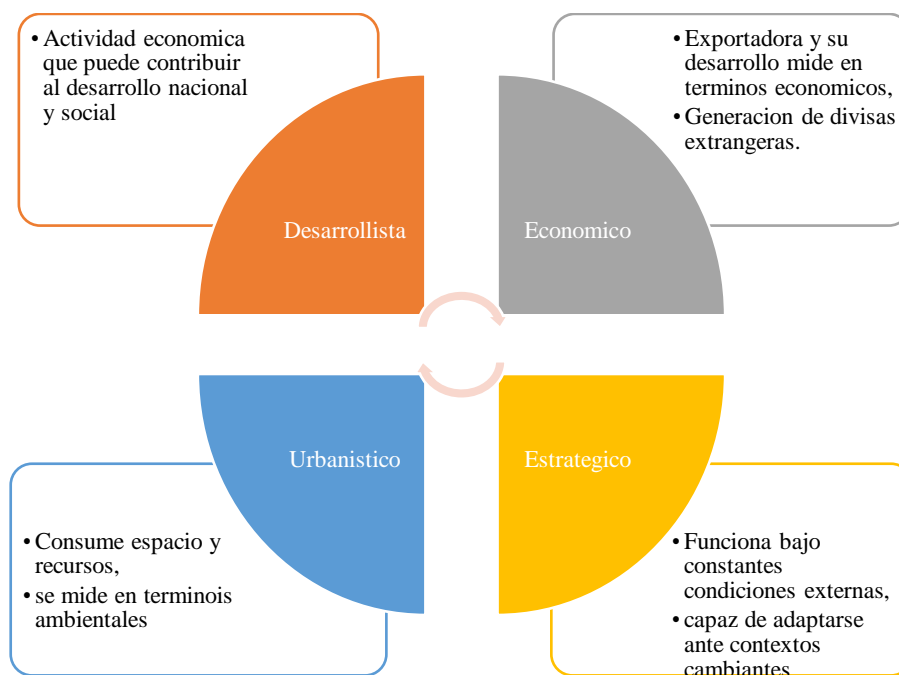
• Actividad economica que puede contribuir al desarrollo nacional y social

Desarrollista

• Exportadora y su desarrollo mide en terminos economicos,
• Generacion de divisas extrangeras.

Economico

Urbanistico

• Consume espacio y recursos,
• se mide en terminois ambientales

Estrategico

• Funciona bajo constantes condiciones externas,
• capaz de adaptarse ante contextos cambiantes